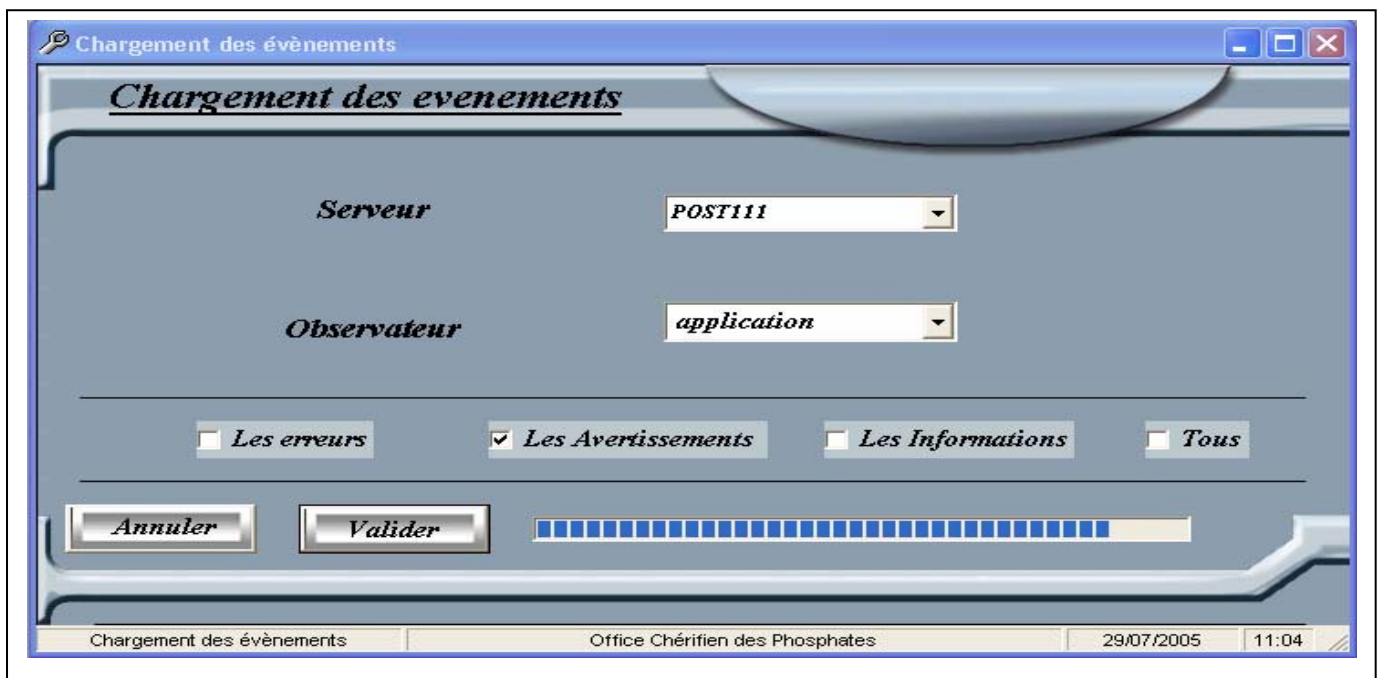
Chargement des évènements

Chargement des evenements

Serveur

POST111

Observateur

application

Les erreurs

Les Avertissements

Les Informations

Tous

Annuler

Valider

Chargement des évènements

Office Chérifien des Phosphates

29/07/2005

11:04